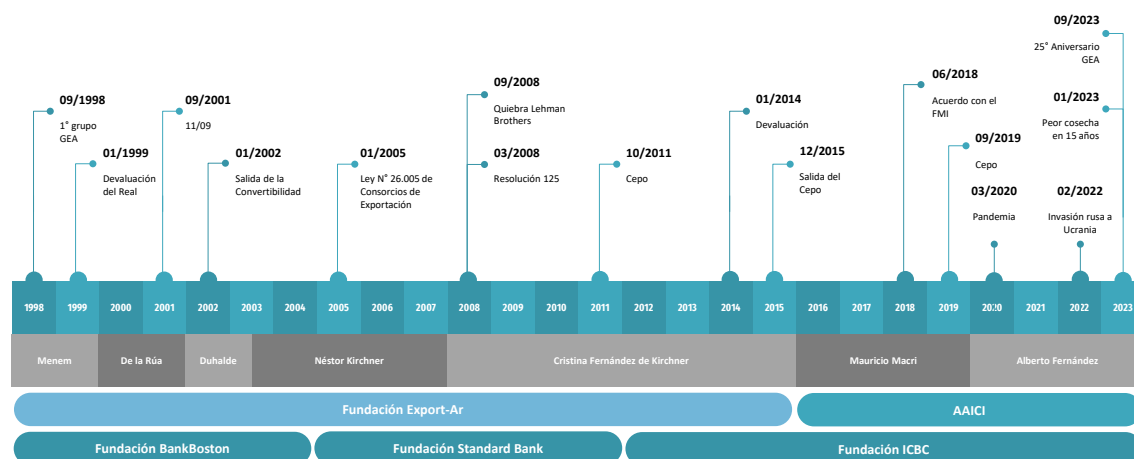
09/2023
25° Aniversario GEA

09/1998
1° grupo GEA

01/1999
Devaluación del Real

09/2001
11/09

01/2002
Salida de la Convertibilidad

01/2005
Ley N° 26.005 de Consorcios de Exportación

09/2008
Quiebra Lehman Brothers

03/2008
Resolución 125

10/2011
Cepo

01/2014
Devaluación

12/2015
Salida del Cepo

06/2018
Acuerdo con el FMI

09/2019
Cepo

03/2020
Pandemia

01/2023
Peor cosecha en 15 años

02/2022
Invasión rusa a Ucrania

| 1998 | 1999 | 2000 | 2001 | 2002 | 2003 | 2004 | 2005 | 2006 | 2007 | 2008 | 2009 | 2010 | 2011 | 2012 | 2013 | 2014 | 2015 | 2016 | 2017 | 2018 | 2019 | 2020 | 2021 | 2022 | 2023 |
|---|---|---|---|---|---|---|---|---|---|---|---|---|---|---|---|---|---|---|---|---|---|---|---|---|---|

Menem | De la Rúa | Duhalde | Néstor Kirchner | Cristina Fernández de Kirchner | Mauricio Macri | Alberto Fernández

Fundación Export-Ar | AAICI

Fundación BankBoston | Fundación Standard Bank | Fundación ICBC